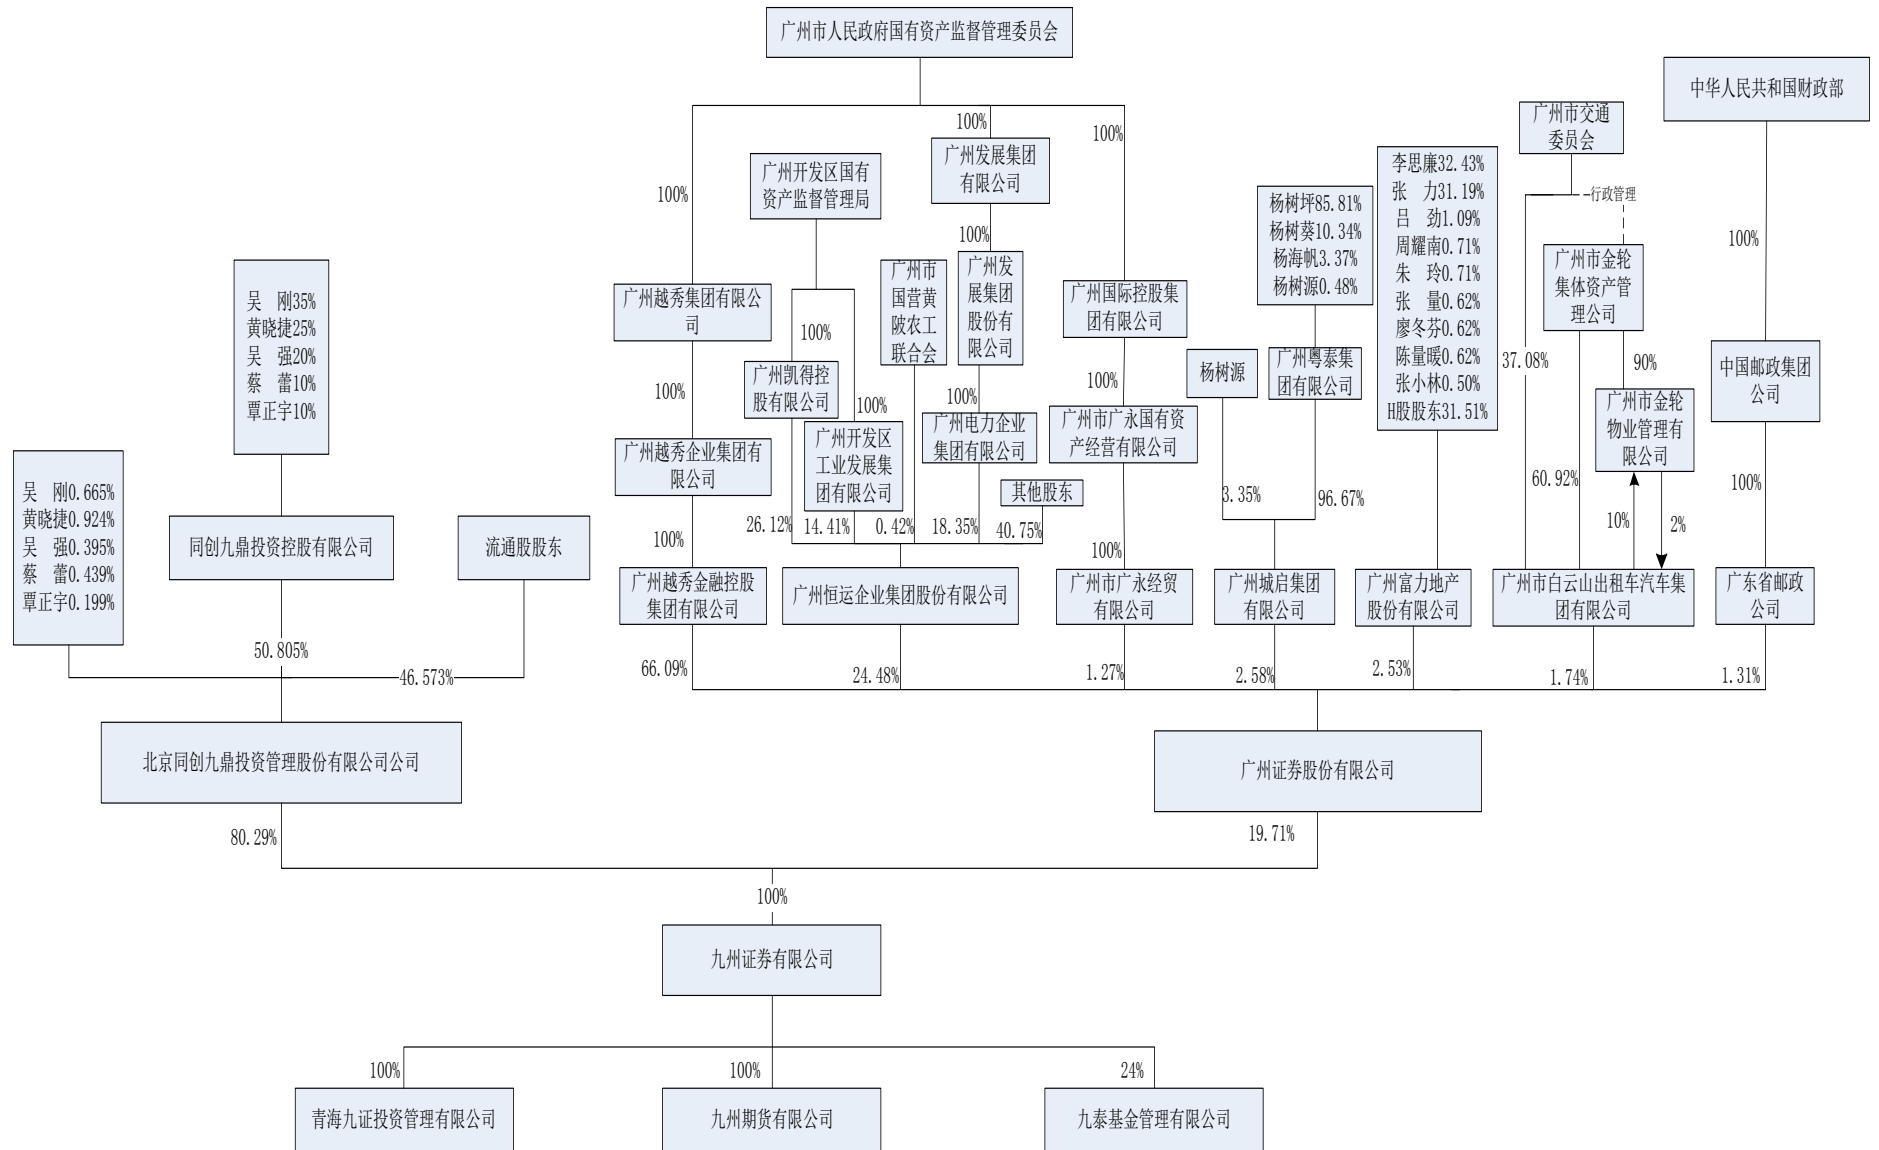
广州市人民政府国有资产监督管理委员会

中华人民共和国财政部

100%

100%

100%

广州市交通委员会

广州开发区国有资产监督管理局

广州发展集团有限公司

行政管理

100%

杨树坪85.81%
杨树葵10.34%
杨海帆3.37%
杨树源0.48%

李思廉32.43%
张 力31.19%
吕 劲1.09%
周耀南0.71%
朱 玲0.71%
张 量0.62%
廖冬芬0.62%
陈量暖0.62%
张小林0.50%
H股股东31.51%

100%

广州市金轮集体资产管理公司

吴 刚35%
黄晓捷25%
吴 强20%
蔡 蕾10%
覃正宇10%

广州越秀集团有限公司

广州市国营黄陂农工联合会

广州发展集团股份有限公司

广州国际控股集团有限公司

100%

100%

37.08%

90%

杨树源

广州粤泰集团有限公司

中国邮政集团公司

广州凯得控股有限公司

100%

100%

100%

广州市广永国有资产经营有限公司

广州市金轮物业管理有限公司

广州越秀企业集团有限公司

广州开发区工业发展集团有限公司

广州电力企业集团有限公司

吴 刚0.665%
黄晓捷0.924%
吴 强0.395%
蔡 蕾0.439%
覃正宇0.199%

其他股东

3.35%

96.67%

60.92%

100%

100%

26.12%

14.41%

0.42%

18.35%

40.75%

10%

2%

同创九鼎投资控股有限公司

流通股股东

100%

广州越秀金融控股集团有限公司

广州恒运企业集团股份有限公司

广州市广永经贸有限公司

广州城启集团有限公司

广州富力地产股份有限公司

广州市白云山出租车汽车集团有限公司

广东省邮政公司

50.805%

46.573%

66.09%

24.48%

1.27%

2.58%

2.53%

1.74%

1.31%

北京同创九鼎投资管理股份有限公司公司

广州证券股份有限公司

80.29%

19.71%

100%

九州证券有限公司

100%

100%

24%

青海九证投资管理有限公司

九州期货有限公司

九泰基金管理有限公司